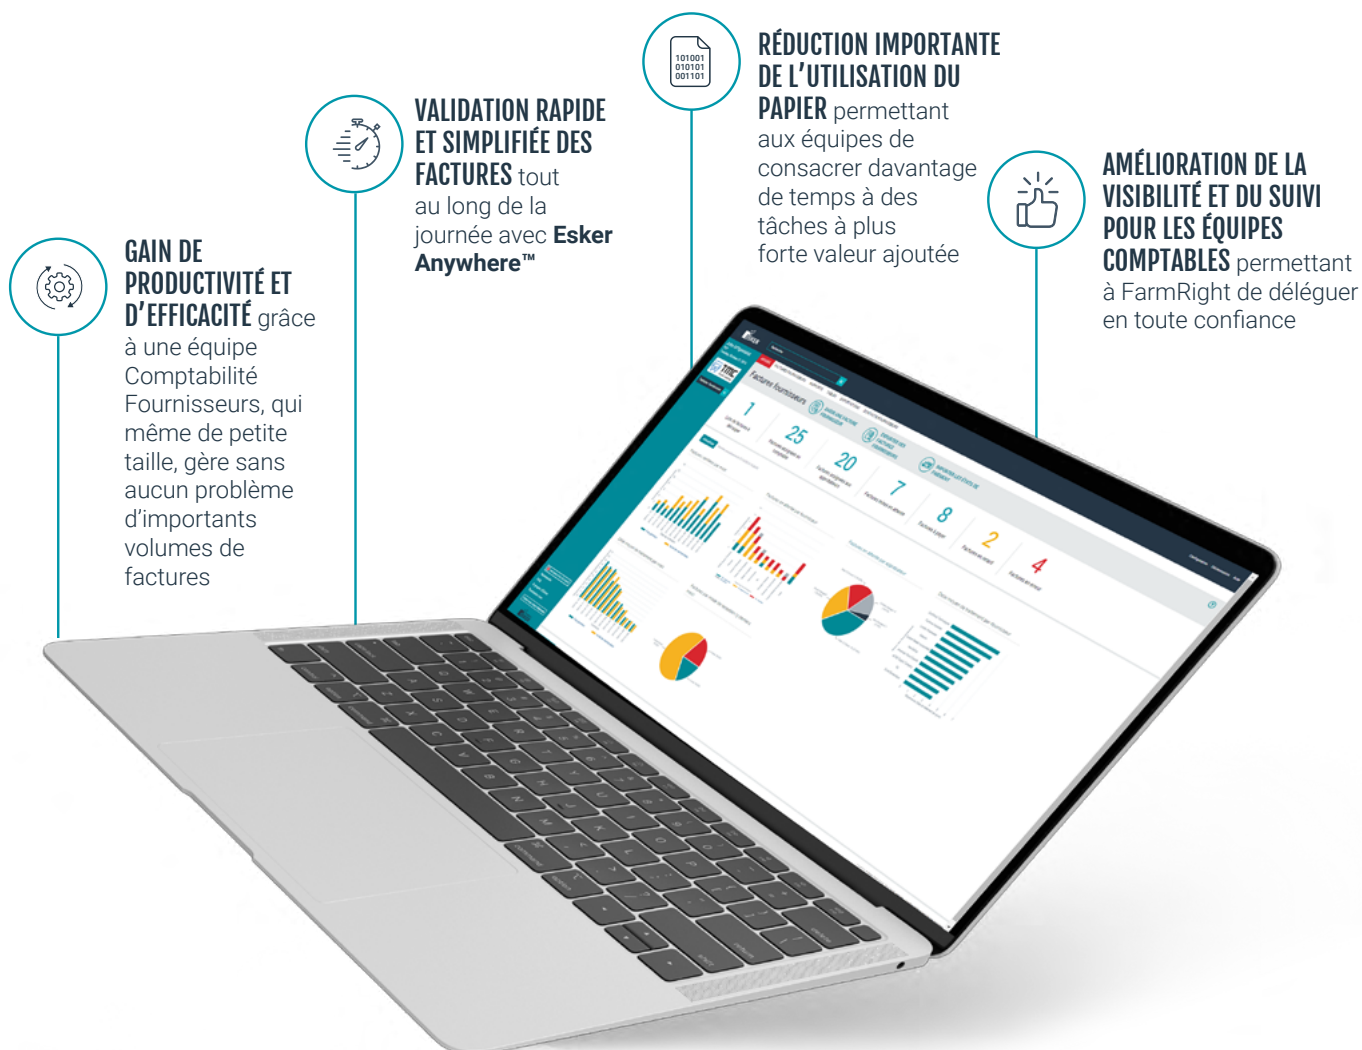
GAIN DE PRODUCTIVITÉ ET D'EFFICACITÉ grâce à une équipe Comptabilité Fournisseurs, qui même de petite taille, gère sans aucun problème d'importants volumes de factures

VALIDATION RAPIDE ET SIMPLIFIÉE DES FACTURES tout au long de la journée avec **Esker Anywhere™**

101001
010101
001101

RÉDUCTION IMPORTANTE DE L'UTILISATION DU PAPIER permettant aux équipes de consacrer davantage de temps à des tâches à plus forte valeur ajoutée

AMÉLIORATION DE LA VISIBILITÉ ET DU SUIVI POUR LES ÉQUIPES COMPTABLES permettant à FarmRight de déléguer en toute confiance

Factures fournisseurs

1

25

20

7

8

2

4